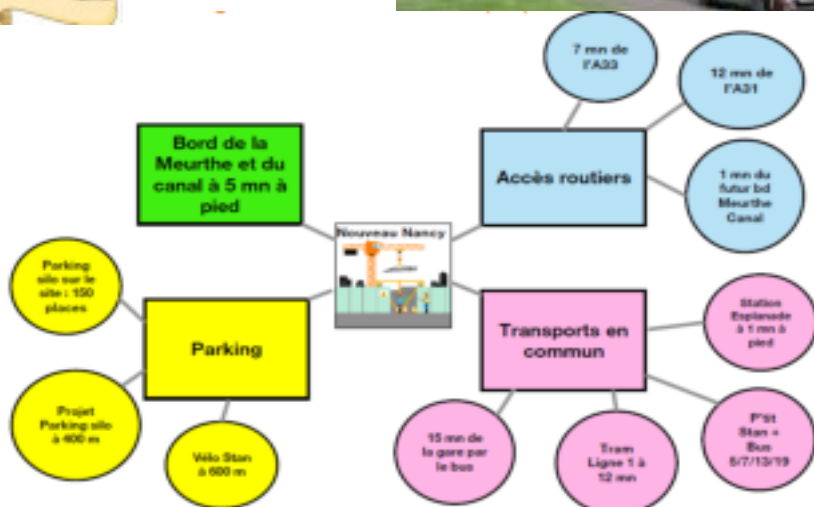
Nouveau Nancy

Bord de la Meurthe et du canal à 5 mn à pied

Accès routiers

7 mn de l'A33

12 mn de l'A31

1 mn du futur bd Meurthe Canal

Parking

Parking silo sur le site : 150 places

Projet Parking silo à 400 m

Vélo Stan à 600 m

Transports en commun

Station Esplanade à 1 mn à pied

P'tit Stan + Bus 5/7/13/19

Tram Ligne 1 à 12 mn

15 mn de la gare par le bus